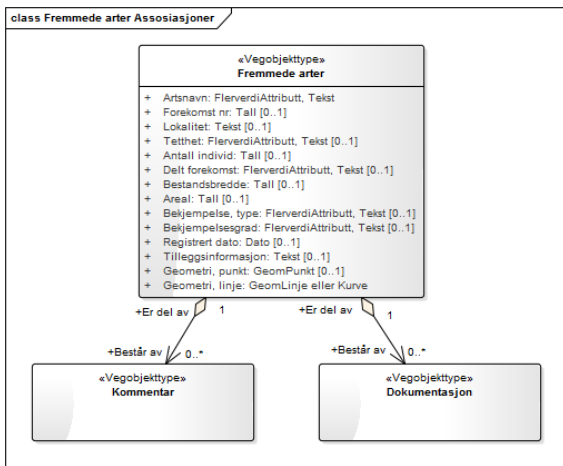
class Fremmede arter Assosiasjoner

«Vegobjekttype»
Fremmede arter

+ Artsnavn: FlerverdiAttributt, Tekst
+ Forekomst nr: Tall [0..1]
+ Lokalitet: Tekst [0..1]
+ Tetthet: FlerverdiAttributt, Tekst [0..1]
+ Antall individ: Tall [0..1]
+ Delt forekomst: FlerverdiAttributt, Tekst [0..1]
+ Bestandsbredde: Tall [0..1]
+ Areal: Tall [0..1]
+ Bekjempelse, type: FlerverdiAttributt, Tekst [0..1]
+ Bekjempelsesgrad: FlerverdiAttributt, Tekst [0..1]
+ Registrert dato: Dato [0..1]
+ Tilleggsinformasjon: Tekst [0..1]
+ Geometri, punkt: GeomPunkt [0..1]
+ Geometri, linje: GeomLinje eller Kurve

+Er del av 1
+Består av 0..*

«Vegobjekttype»
Kommentar

+Er del av 1
+Består av 0..*

«Vegobjekttype»
Dokumentasjon